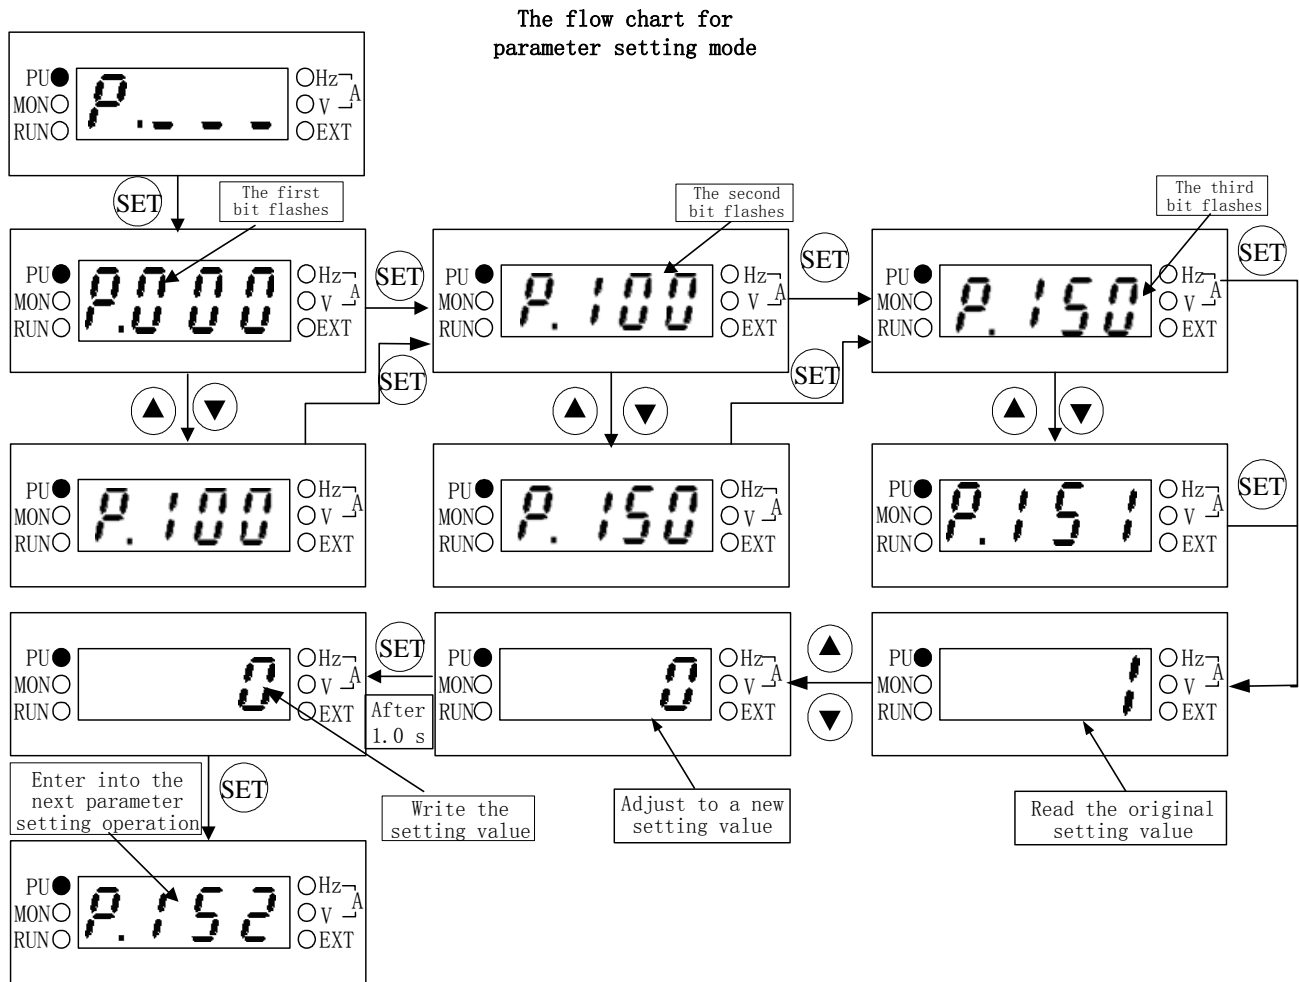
The flow chart for parameter setting mode

PU MON RUN P. - - - Hz V A EXT

SET

The first bit flashes

PU MON RUN P.000 Hz V A EXT

SET

The second bit flashes

PU MON RUN P.100 Hz V A EXT

SET

The third bit flashes

PU MON RUN P.150 Hz V A EXT

SET

▲ ▼

PU MON RUN P.100 Hz V A EXT

SET

▲ ▼

PU MON RUN P.150 Hz V A EXT

SET

▲ ▼

PU MON RUN P.151 Hz V A EXT

SET

PU MON RUN 0 Hz V A EXT

SET

After 1.0 s

PU MON RUN 0 Hz V A EXT

▲ ▼

PU MON RUN 1 Hz V A EXT

Enter into the next parameter setting operation

SET

Write the setting value

Adjust to a new setting value

Read the original setting value

PU MON RUN P.152 Hz V A EXT